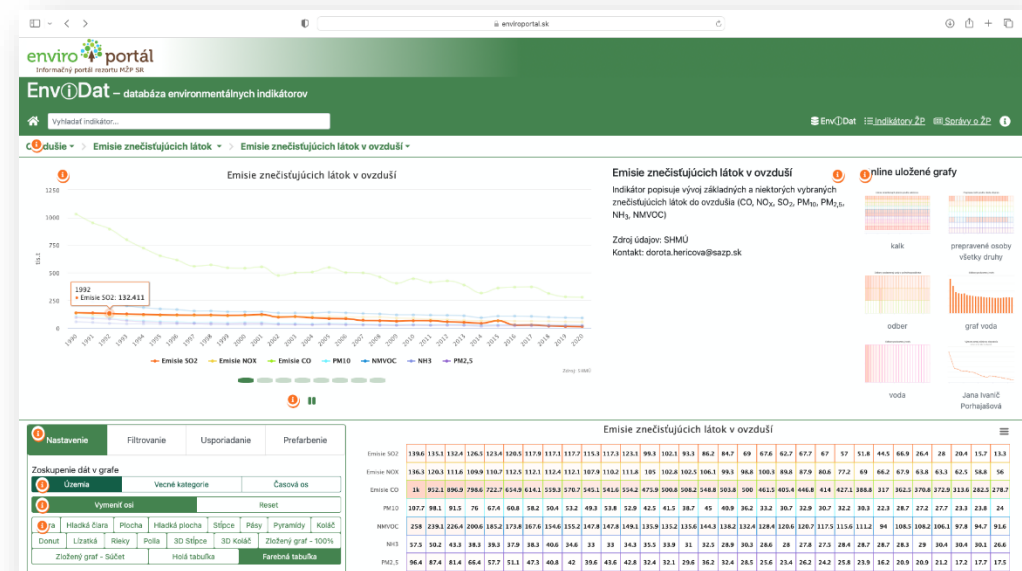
enviroportal.sk

enviro portál
Informačný portál rezortu MŽP SR

EnviDat – databáza environmentálnych indikátorov

Vyhľadať indikátor...

EnviDat Indikátory ŽP Správy o ŽP

Ovzdušie Emisie znečisťujúcich látok Emisie znečisťujúcich látok v ovzduší

Emisie znečisťujúcich látok v ovzduší

1250
1000
750
500
250
0

1992
Emisie SO2: 132.411

1990 1991 1992 1993 1994 1995 1996 1997 1998 1999 2000 2001 2002 2003 2004 2005 2006 2007 2008 2009 2010 2011 2012 2013 2014 2015 2016 2017 2018 2019 2020

Emisie SO2 Emisie NOX Emisie CO PM10 NMVOC NH3 PM2,5

Zdroj: SHMÚ

Emisie znečisťujúcich látok v ovzduší

Indikátor popisuje vývoj základných a niektorých vybraných znečisťujúcich látok do ovzdušia (CO, $NO_X$, $SO_2$, $PM_{10}$, $PM_{2,5}$, $NH_3$, NMVOC)

Zdroj údajov: SHMÚ
Kontakt: dorota.hericova@sazp.sk

online uložené grafy

kalk
prepravené osoby všetky druhy
odber
graf voda
voda
Jana Ivanič Porhajašová

Nastavenie Filtrovanie Usporiadanie Prefarbenie

Zoskupenie dát v grafe
Územia Vecné kategorie Časová os
Vymeniť osi Reset
Krivka Hladká čiara Plocha Hladká plocha Stĺpce Pásy Pyramídy Koláč
Donut Lízatká Rieky Polia 3D Stĺpce 3D Koláč Zložený graf - 100%
Zložený graf - Súčet Holá tabuľka Farebná tabuľka

Emisie znečisťujúcich látok v ovzduší

| | | | | | | | | | | | | | | | | | | | | | | | | | | | | | | | |
|---|---|---|---|---|---|---|---|---|---|---|---|---|---|---|---|---|---|---|---|---|---|---|---|---|---|---|---|---|---|---|---|
| Emisie SO2 | 139.6 | 135.1 | 132.4 | 126.5 | 123.4 | 120.5 | 117.9 | 117.7 | 117.7 | 115.3 | 117.3 | 123.1 | 99.3 | 102.1 | 93.3 | 86.2 | 84.7 | 69 | 67.6 | 62.7 | 67.7 | 67 | 57 | 51.8 | 44.5 | 66.9 | 26.4 | 28 | 20.4 | 15.7 | 13.3 |
| Emisie NOX | 136.3 | 120.3 | 111.6 | 109.9 | 110.7 | 112.5 | 112.1 | 112.4 | 112.1 | 107.9 | 110.2 | 111.8 | 105 | 102.8 | 102.5 | 106.1 | 99.3 | 96.8 | 100.3 | 89.8 | 87.9 | 80.6 | 77.2 | 69 | 66.2 | 67.9 | 63.8 | 63.3 | 62.5 | 58.6 | 56 |
| Emisie CO | 1k | 952.1 | 896.9 | 798.6 | 722.7 | 654.9 | 614.1 | 559.3 | 570.7 | 545.1 | 541.6 | 554.2 | 475.9 | 500.8 | 508.2 | 548.8 | 503.8 | 500 | 461.5 | 405.4 | 446.8 | 414 | 427.1 | 388.8 | 317 | 362.3 | 370.8 | 372.9 | 313.6 | 282.5 | 278.7 |
| PM10 | 107.7 | 98.1 | 91.5 | 76 | 67.4 | 60.8 | 58.2 | 50.4 | 53.2 | 49.3 | 53.8 | 52.9 | 42.5 | 41.5 | 38.7 | 45 | 40.9 | 36.2 | 33.2 | 30.7 | 32.9 | 30.7 | 32.2 | 30.3 | 22.3 | 28.7 | 27.2 | 27.7 | 23.3 | 23.8 | 24 |
| NMVOC | 258 | 239.1 | 226.4 | 200.6 | 185.2 | 173.8 | 167.6 | 154.6 | 155.2 | 147.8 | 147.8 | 149.1 | 135.9 | 135.2 | 135.6 | 144.3 | 138.2 | 132.4 | 128.4 | 120.6 | 126.7 | 117.5 | 115.6 | 111.2 | 94 | 108.3 | 106.2 | 106.1 | 97.8 | 94.7 | 91.6 |
| NH3 | 57.5 | 50.2 | 43.3 | 38.3 | 39.3 | 37.9 | 38.3 | 40.6 | 34.6 | 33 | 33 | 34.3 | 35.5 | 33.9 | 31 | 32.5 | 28.9 | 30.3 | 28.6 | 28 | 27.8 | 27.5 | 28.4 | 28.7 | 28.7 | 28.3 | 29 | 30.4 | 30.4 | 30.1 | 26.6 |
| PM2,5 | 96.4 | 87.4 | 81.4 | 66.4 | 57.7 | 51.1 | 47.3 | 40.8 | 42 | 39.6 | 43.6 | 42.8 | 32.4 | 32.1 | 29.6 | 36.2 | 32.4 | 28.5 | 25.6 | 23.4 | 26.2 | 24.2 | 25.8 | 23.9 | 16.2 | 20.9 | 20.9 | 21.2 | 17.2 | 17.7 | 17.5 |